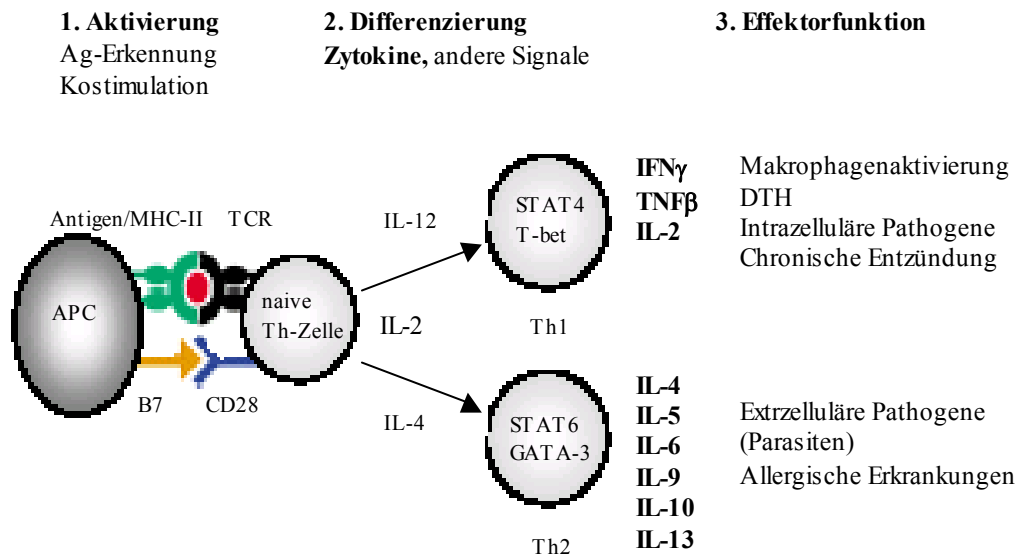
**1. Aktivierung**
Ag-Erkennung
Kostimulation

**2. Differenzierung**
**Zytokine,** andere Signale

**3. Effektorfunktion**

Antigen/MHC-II

TCR

APC

naive Th-Zelle

B7

CD28

IL-12

IL-2

IL-4

STAT4
T-bet

Th1

STAT6
GATA-3

Th2

**IFNγ**
**TNFβ**
**IL-2**

Makrophagenaktivierung
DTH
Intrazelluläre Pathogene
Chronische Entzündung

**IL-4**
**IL-5**
**IL-6**
**IL-9**
**IL-10**
**IL-13**

Extrzelluläre Pathogene
(Parasiten)
Allergische Erkrankungen